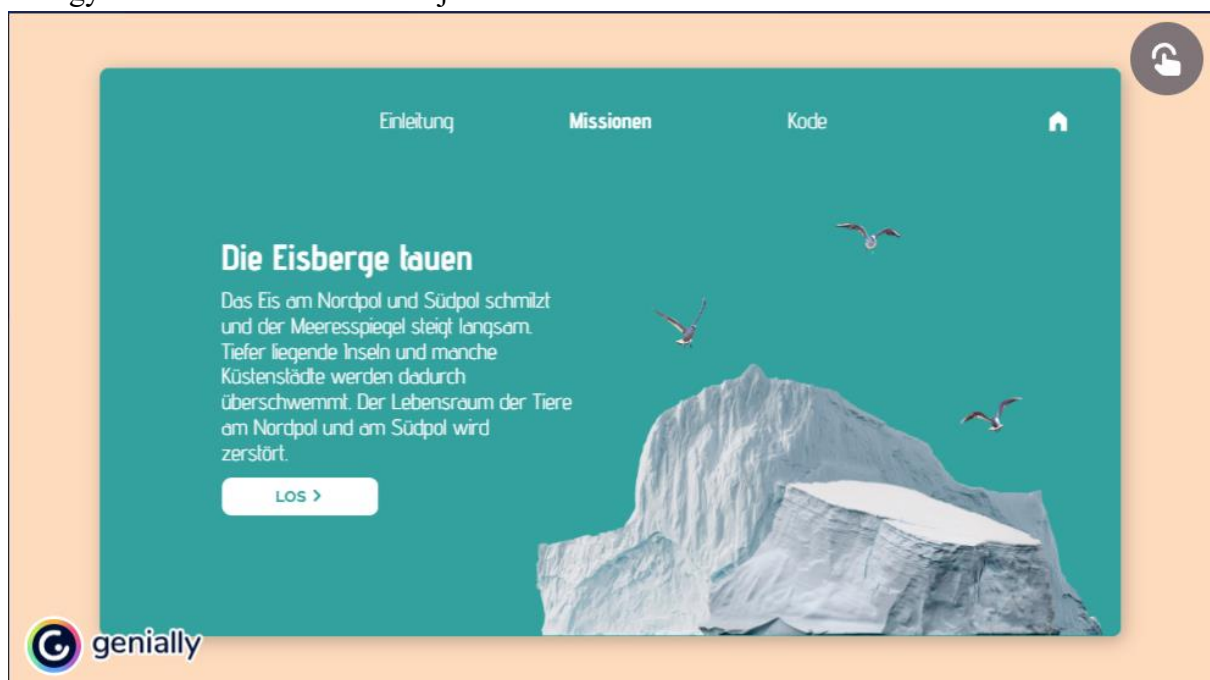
Einleitung Missionen Kode

Die Eisberge tauen

Das Eis am Nordpol und Südpol schmilzt und der Meeresspiegel steigt langsam. Tiefer liegende Inseln und manche Küstenstädte werden dadurch überschwemmt. Der Lebensraum der Tiere am Nordpol und am Südpol wird zerstört.

LOS >

genially